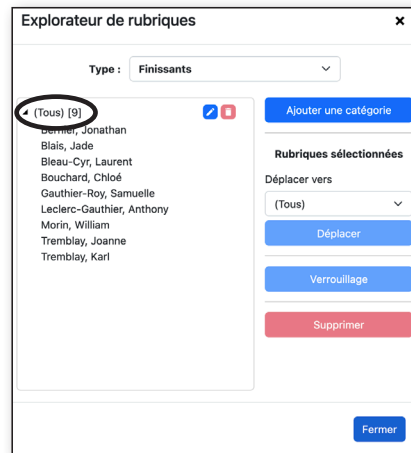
Explorateur de rubriques
×

Type : Finissants

(Tous) [9]
Bernier, Jonathan
Blais, Jade
Bleau-Cyr, Laurent
Bouchard, Chloé
Gauthier-Roy, Samuelle
Leclerc-Gauthier, Anthony
Morin, William
Tremblay, Joanne
Tremblay, Karl

Ajouter une catégorie

Rubriques sélectionnées

Déplacer vers

(Tous)

Déplacer

Verrouillage

Supprimer

Fermer